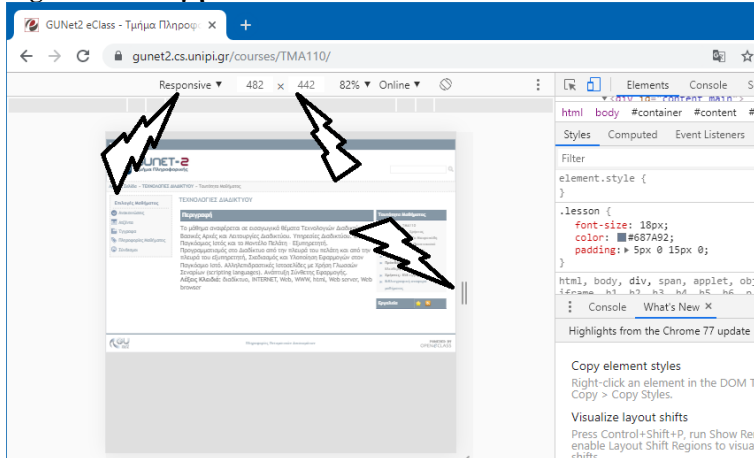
GUNet2 eClass - Τμήμα Πληροφο ×
+
gunet2.cs.unipi.gr/courses/TMA110/
Responsive ▼ 482 × 442 82% ▼ Online ▼
Elements Console
html body #container #content
Styles Computed Event Listeners
Filter
element.style {
}
.lesson {
font-size: 18px;
color: #687A92;
padding: ▸ 5px 0 15px 0;
}
html, body, div, span, applet, obj
Console What's New ×
Highlights from the Chrome 77 update
Copy element styles
Right-click an element in the DOM T Copy > Copy Styles.
Visualize layout shifts
Press Control+Shift+P, run Show Re enable Layout Shift Regions to visua
GUNET-2
ΤΕΧΝΟΛΟΓΙΕΣ ΔΙΑΔΙΚΤΥΟΥ
Περιγραφή
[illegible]
Αξίες Κλειδιά: Διαδίκτυο, INTERNET, Web, WWW, html, Web server, Web browser